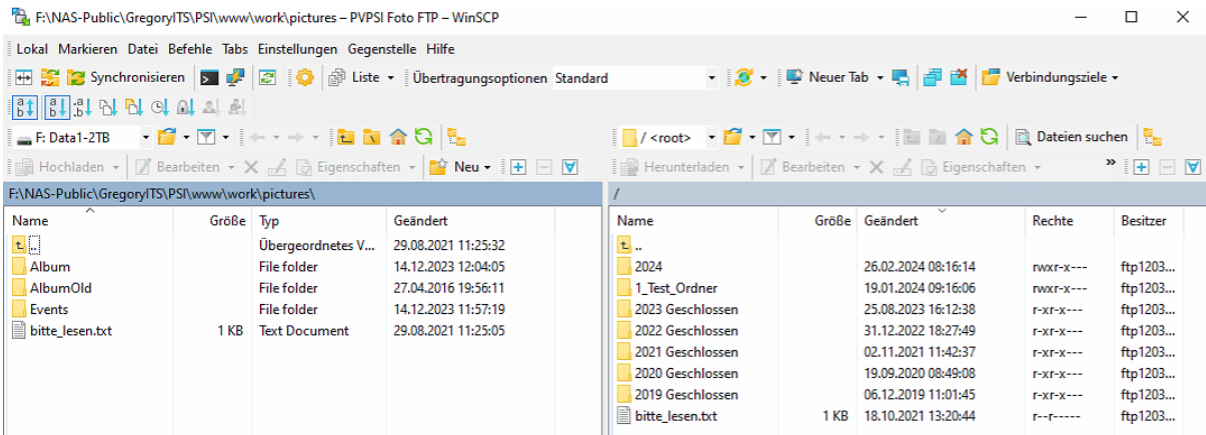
F:\NAS-Public\GregoryITS\PSI\www\work\pictures – PVPSI Foto FTP – WinSCP

Lokal Markieren Datei Befehle Tabs Einstellungen Gegenstelle Hilfe

Synchronisieren Liste Übertragungsoptionen Standard Neuer Tab Verbindungsziele

F: Data1-2TB

/ <root> Dateien suchen

Hochladen Bearbeiten Eigenschaften Neu

Herunterladen Bearbeiten Eigenschaften

F:\NAS-Public\GregoryITS\PSI\www\work\pictures\

| Name | Größe | Typ | Geändert |
|---|---|---|---|
| .. | | Übergeordnetes V... | 29.08.2021 11:25:32 |
| Album | | File folder | 14.12.2023 12:04:05 |
| AlbumOld | | File folder | 27.04.2016 19:56:11 |
| Events | | File folder | 14.12.2023 11:57:19 |
| bitte_lesen.txt | 1 KB | Text Document | 29.08.2021 11:25:05 |

/

| Name | Größe | Geändert | Rechte | Besitzer |
|---|---|---|---|---|
| .. | | | | |
| 2024 | | 26.02.2024 08:16:14 | rwxr-x--- | ftp1203... |
| 1_Test_Ordner | | 19.01.2024 09:16:06 | rwxr-x--- | ftp1203... |
| 2023 Geschlossen | | 25.08.2023 16:12:38 | r-xr-x--- | ftp1203... |
| 2022 Geschlossen | | 31.12.2022 18:27:49 | r-xr-x--- | ftp1203... |
| 2021 Geschlossen | | 02.11.2021 11:42:37 | r-xr-x--- | ftp1203... |
| 2020 Geschlossen | | 19.09.2020 08:49:08 | r-xr-x--- | ftp1203... |
| 2019 Geschlossen | | 06.12.2019 11:01:45 | r-xr-x--- | ftp1203... |
| bitte_lesen.txt | 1 KB | 18.10.2021 13:20:44 | r--r----- | ftp1203... |